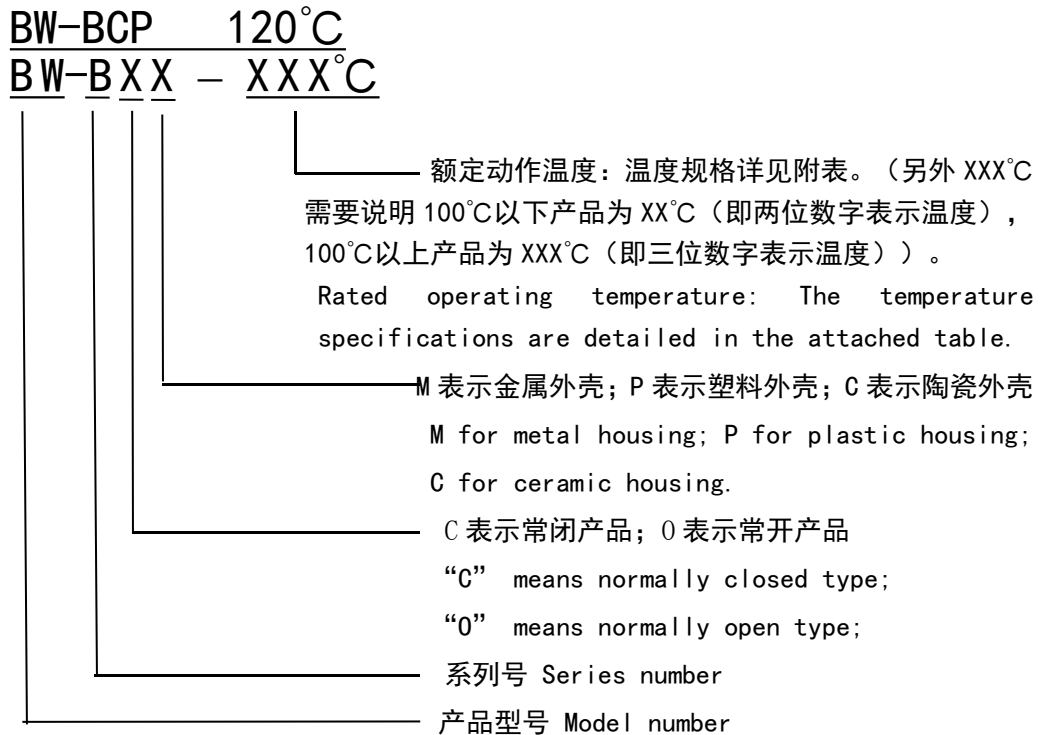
BW-BCP 120℃
BW-BXX – XXX℃

额定动作温度：温度规格详见附表。（另外 XXX℃ 需要说明 100℃以下产品为 XX℃（即两位数字表示温度），100℃以上产品为 XXX℃（即三位数字表示温度））。
Rated operating temperature: The temperature specifications are detailed in the attached table.

M 表示金属外壳；P 表示塑料外壳；C 表示陶瓷外壳
M for metal housing; P for plastic housing;
C for ceramic housing.

C 表示常闭产品；O 表示常开产品
“C” means normally closed type;
“O” means normally open type;

系列号 Series number

产品型号 Model number